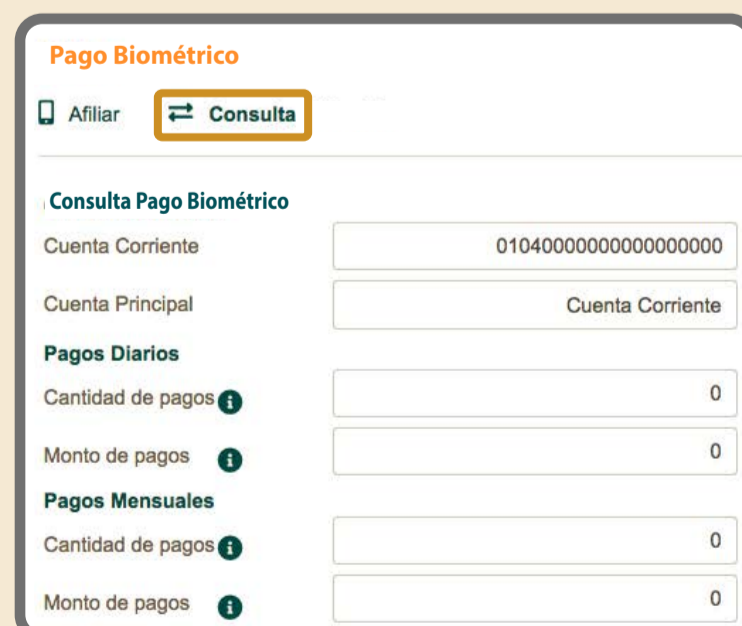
Pago Biométrico

Afiliar Consulta

Consulta Pago Biométrico

Cuenta Corriente 01040000000000000000

Cuenta Principal Cuenta Corriente

Pagos Diarios

Cantidad de pagos 0

Monto de pagos 0

Pagos Mensuales

Cantidad de pagos 0

Monto de pagos 0